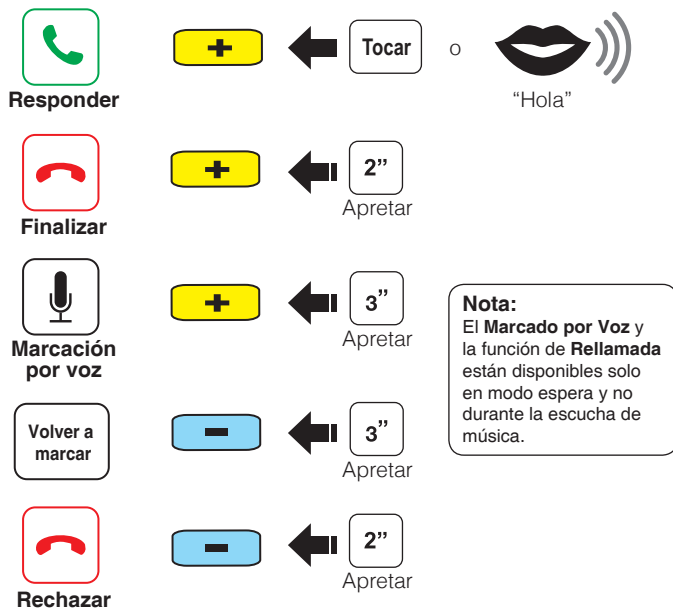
Responder

+

Tocar

o

“Hola”

Finalizar

+

2”

Apretar

Marcación por voz

+

3”

Apretar

Nota:
El Marcado por Voz y la función de Rellamada están disponibles solo en modo espera y no durante la escucha de música.

Volver a marcar

−

3”

Apretar

Rechazar

−

2”

Apretar